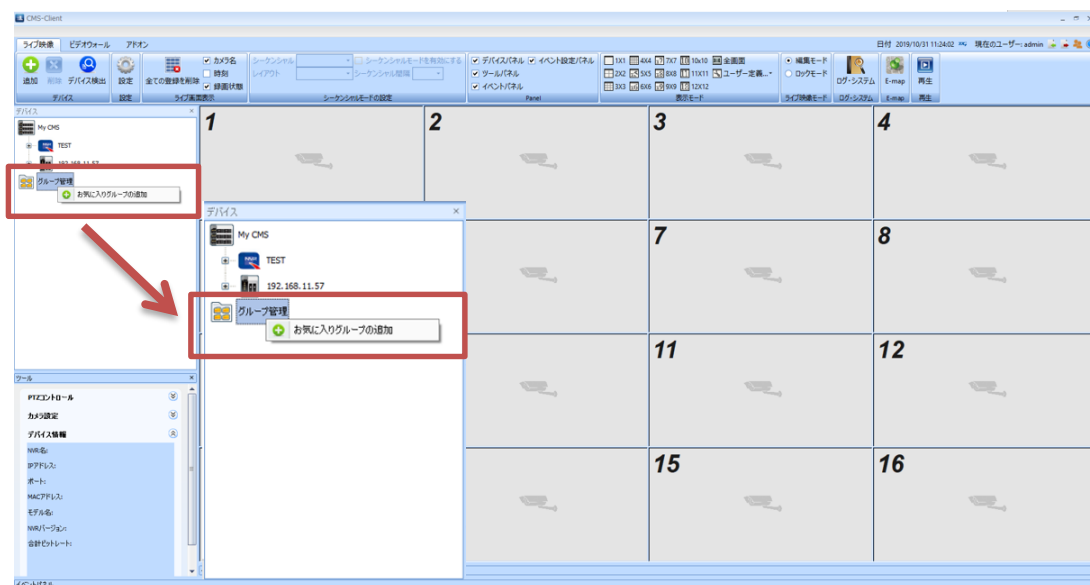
CMS-Client

ライブ映像 ビデオウォール アドオン

日付 2019/10/31 11:24:02 現在のユーザー: admin

追加 削除 デバイス検出 設定 全ての登録を削除 カメラ名 時刻 録画状態 シーケンシャル レイアウト シーケンシャルモードを有効にする シーケンシャル間隔 デバイスパネル イベント設定パネル ツールパネル イベントパネル 1X1 4X4 7X7 10x10 全画面 2X2 5X5 8X8 11X11 ユーザー定義... 3X3 6X6 9X9 12X12 編集モード ロックモード ログ-システム E-map 再生

デバイス 設定 ライブ画面表示 シーケンシャルモードの設定 Panel 表示モード ライブ映像モード ログ-システム E-map 再生

デバイス

My CMS

TEST

192.168.11.57

グループ管理

お気に入りグループの追加

1 2 3 4

デバイス

My CMS

TEST

192.168.11.57

グループ管理

お気に入りグループの追加

7 8

11 12

15 16

ツール

PTZコントロール

カメラ設定

デバイス情報

NVR名:

IPアドレス:

ポート:

MACアドレス:

モデル名:

NVRバージョン:

合計ビットレート:

イベントパネル